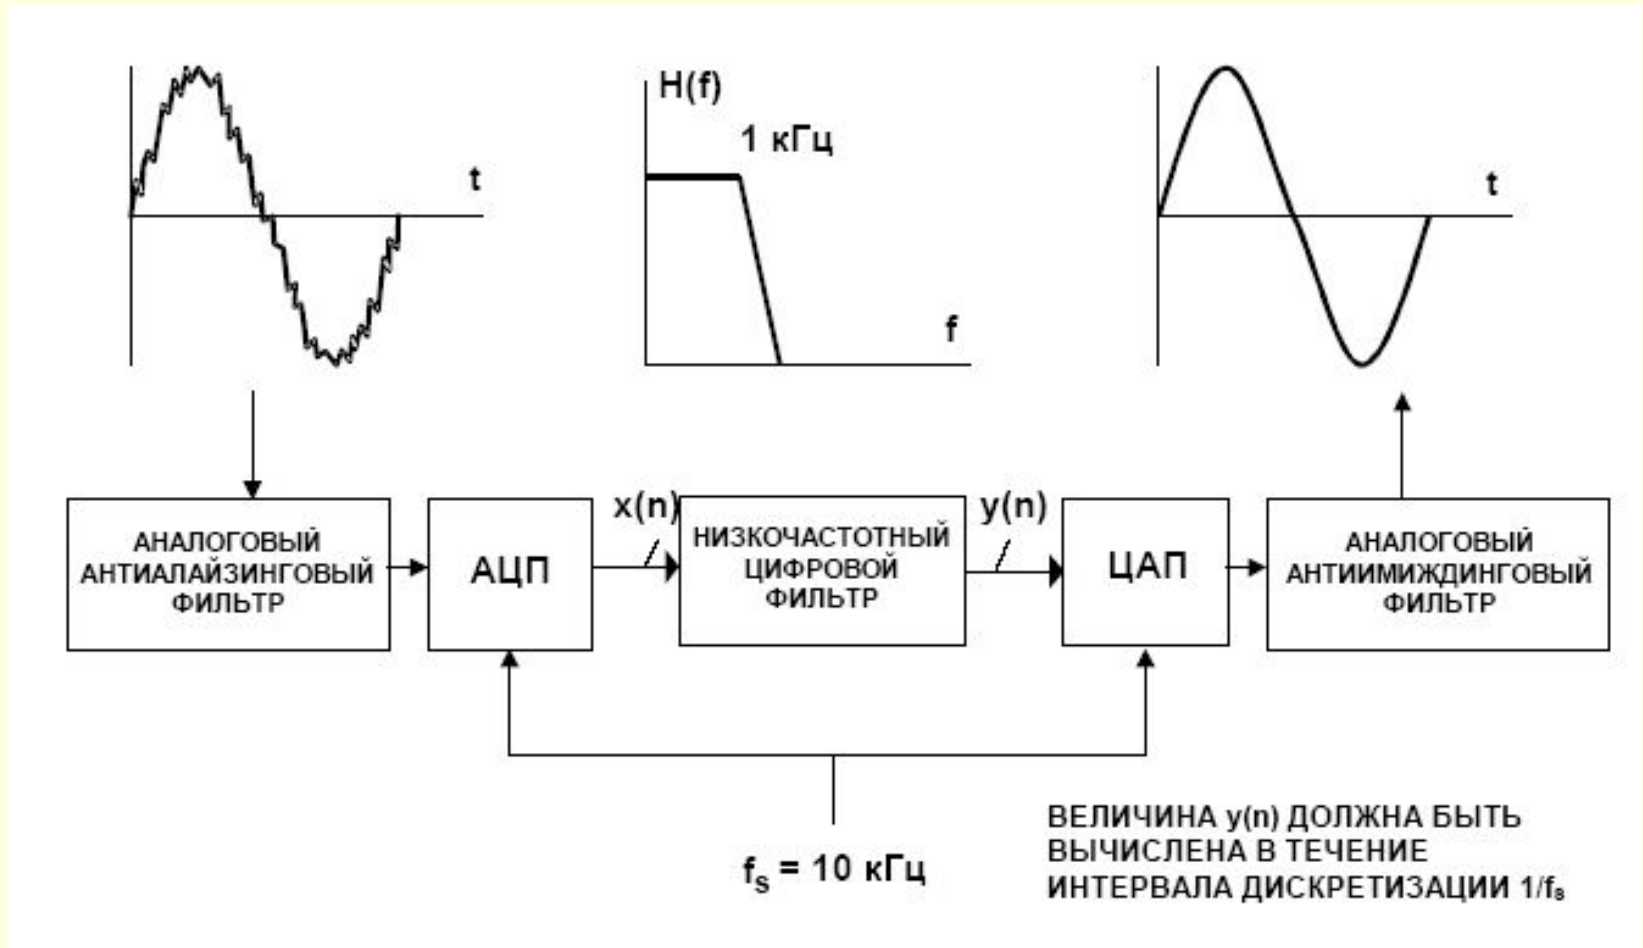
t

H(f)

1 кГц

f

t

АНАЛОГОВЫЙ АНТИАЛАЙЗИНГОВЫЙ ФИЛЬТР

АЦП

x(n)

НИЗКОЧАСТОТНЫЙ ЦИФРОВОЙ ФИЛЬТР

y(n)

ЦАП

АНАЛОГОВЫЙ АНТИИМИЖДИНГОВЫЙ ФИЛЬТР

$f_s$ = 10 кГц

ВЕЛИЧИНА y(n) ДОЛЖНА БЫТЬ ВЫЧИСЛЕНА В ТЕЧЕНИЕ ИНТЕРВАЛА ДИСКРЕТИЗАЦИИ $1/f_s$